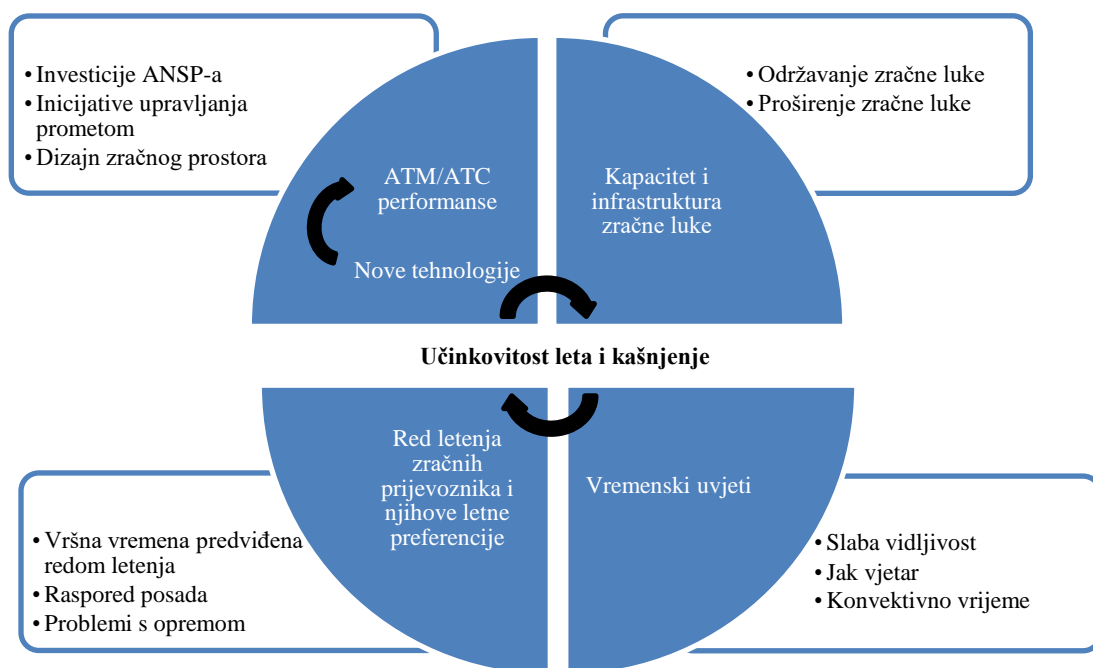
• Investicije ANSP-a
• Inicijative upravljanja prometom
• Dizajn zračnog prostora

ATM/ATC performanse

Nove tehnologije

Kapacitet i infrastruktura zračne luke

• Održavanje zračne luke
• Proširenje zračne luke

Učinkovitost leta i kašnjenje

Red letenja zračnih prijevoznika i njihove letne preferencije

• Vršna vremena predviđena redom letenja
• Raspored posada
• Problemi s opremom

Vremenski uvjeti

• Slaba vidljivost
• Jak vjetar
• Konvektivno vrijeme